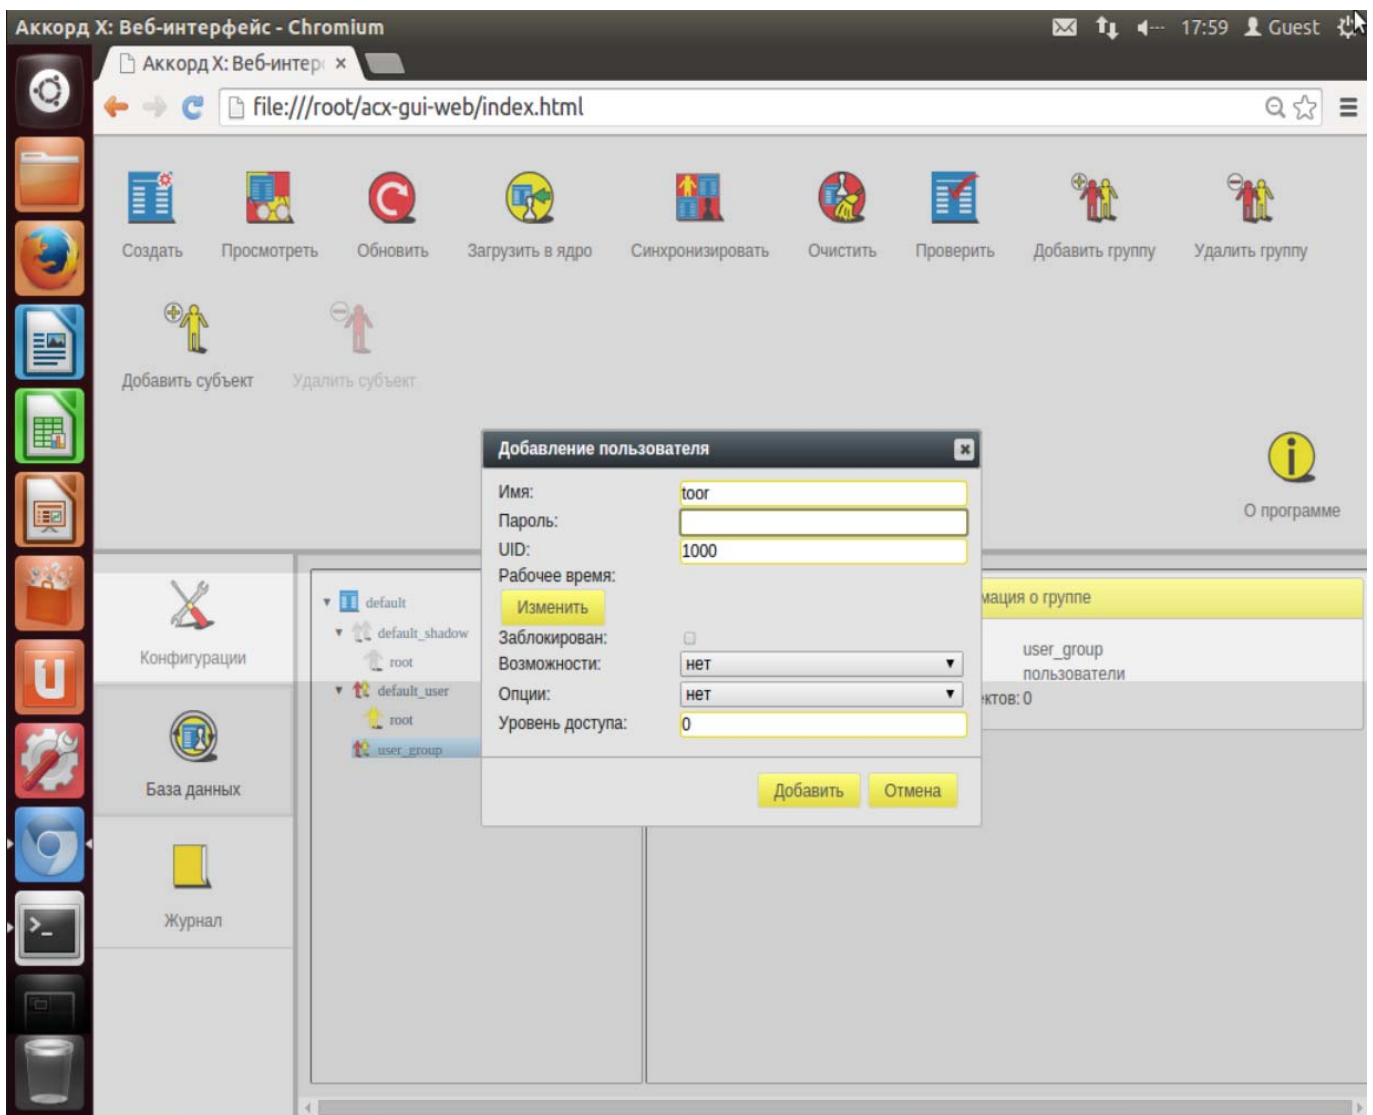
Аккорд X: Веб-интерфейс - Chromium

17:59 Guest

Аккорд X: Веб-интер ×

file:///root/acx-gui-web/index.html

Создать Просмотреть Обновить Загрузить в ядро Синхронизировать Очистить Проверить Добавить группу Удалить группу

Добавить субъект Удалить субъект

О программе

Конфигурации

База данных

Журнал

default
default_shadow
root
default_user
root
user_group

мация о группе

user_group
пользователи
ктов: 0

Добавление пользователя ×

Имя: toor
Пароль:
UID: 1000
Рабочее время:
Изменить
Заблокирован:
Возможности: нет
Опции: нет
Уровень доступа: 0

Добавить Отмена